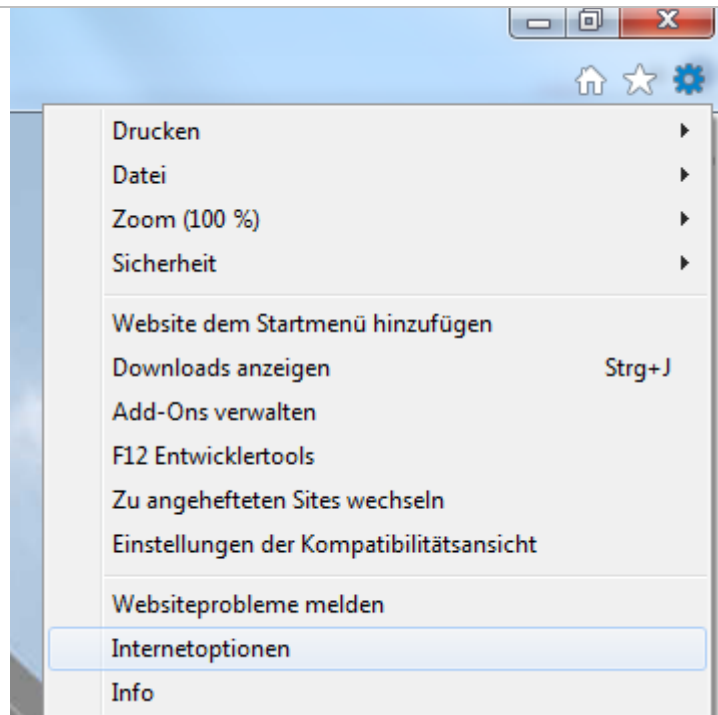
Drucken
Datei
Zoom (100 %)
Sicherheit

Website dem Startmenü hinzufügen
Downloads anzeigen Strg+J
Add-Ons verwalten
F12 Entwicklertools
Zu angehefteten Sites wechseln
Einstellungen der Kompatibilitätsansicht

Websiteprobleme melden
Internetoptionen
Info